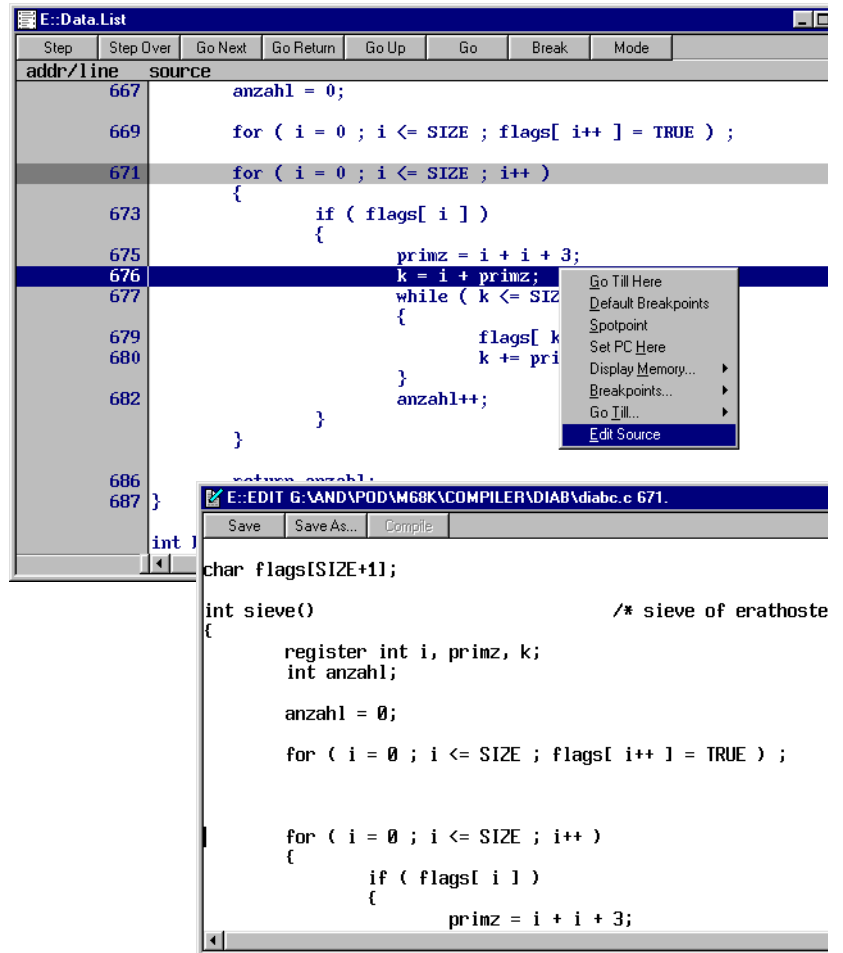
E::Data.List

Step | Step Over | Go Next | Go Return | Go Up | Go | Break | Mode

addr/line source
667 anzahl = 0;

669 for ( i = 0 ; i <= SIZE ; flags[ i++ ] = TRUE ) ;

671 for ( i = 0 ; i <= SIZE ; i++ )
{
673 if ( flags[ i ] )
{
675 primz = i + i + 3;
676 k = i + primz;
677 while ( k <= SIZ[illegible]
{
679 flags[ k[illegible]
680 k += pri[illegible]
}
682 anzahl++;
}
}

686 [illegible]
687 }

int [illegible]

Go Till Here
Default Breakpoints
Spotpoint
Set PC Here
Display Memory...
Breakpoints...
Go Till...
Edit Source

E::EDIT G:\AND\POD\M68K\COMPILER\DIAB\diabc.c 671.

Save | Save As... | Compile

char flags[SIZE+1];

int sieve() /* sieve of erathoste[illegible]
{
register int i, primz, k;
int anzahl;

anzahl = 0;

for ( i = 0 ; i <= SIZE ; flags[ i++ ] = TRUE ) ;

for ( i = 0 ; i <= SIZE ; i++ )
{
if ( flags[ i ] )
{
primz = i + i + 3;